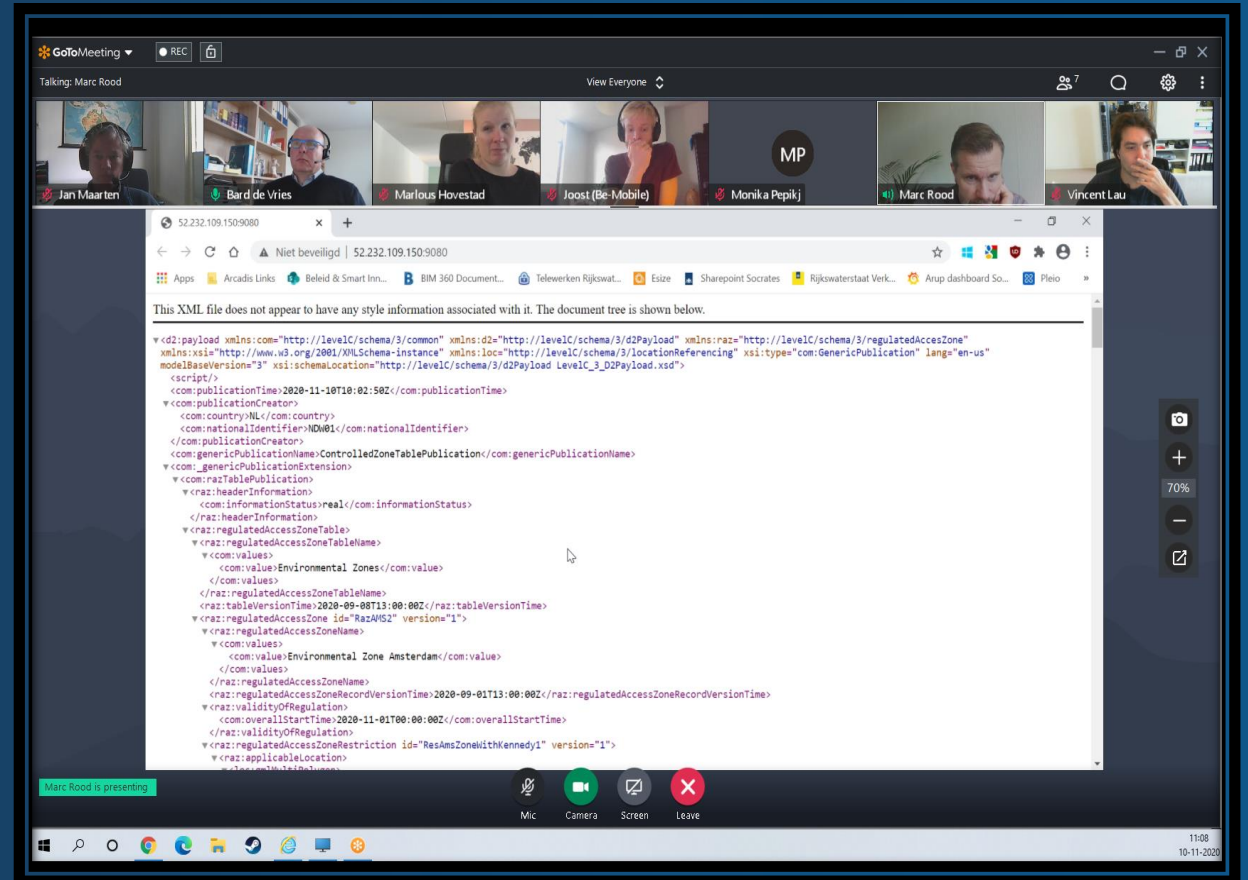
GoToMeeting REC

Talking: Marc Rood

View Everyone

7

Jan Maarten
Bard de Vries
Marlous Hovestad
Joost (Be-Mobile)
MP
Monika Pepikj
Marc Rood
Vincent Lau

52.232.109.150:9080

Niet beveiligd | 52.232.109.150:9080

Apps Arcadis Links Beleid & Smart Inn... BIM 360 Document... Telewerken Rijkswat... Esize Sharepoint Socrates Rijkswaterstaat Verk... Arup dashboard So... Pleio »

This XML file does not appear to have any style information associated with it. The document tree is shown below.

<d2:payload xmlns:com="http://levelC/schema/3/common" xmlns:d2="http://levelC/schema/3/d2Payload" xmlns:raz="http://levelC/schema/3/regulatedAccesZone" xmlns:xsi="http://www.w3.org/2001/XMLSchema-instance" xmlns:loc="http://levelC/schema/3/locationReferencing" xsi:type="com:GenericPublication" lang="en-us" modelBaseVersion="3" xsi:schemaLocation="http://levelC/schema/3/d2Payload LevelC_3_D2Payload.xsd">
<script/>
<com:publicationTime>2020-11-10T10:02:50Z</com:publicationTime>
<com:publicationCreator>
<com:country>NL</com:country>
<com:nationalIdentifier>NDW01</com:nationalIdentifier>
</com:publicationCreator>
<com:genericPublicationName>ControlledZoneTablePublication</com:genericPublicationName>
<com:_genericPublicationExtension>
<com:razTablePublication>
<raz:headerInformation>
<com:informationStatus>real</com:informationStatus>
</raz:headerInformation>
<raz:regulatedAccessZoneTable>
<raz:regulatedAccessZoneTableName>
<com:values>
<com:value>Environmental Zones</com:value>
</com:values>
</raz:regulatedAccessZoneTableName>
<raz:tableVersionTime>2020-09-08T13:00:00Z</raz:tableVersionTime>
<raz:regulatedAccessZone id="RazAMS2" version="1">
<raz:regulatedAccessZoneName>
<com:values>
<com:value>Environmental Zone Amsterdam</com:value>
</com:values>
</raz:regulatedAccessZoneName>
<raz:regulatedAccessZoneRecordVersionTime>2020-09-01T13:00:00Z</raz:regulatedAccessZoneRecordVersionTime>
<raz:validityOfRegulation>
<com:overallStartTime>2020-11-01T00:00:00Z</com:overallStartTime>
</raz:validityOfRegulation>
<raz:regulatedAccessZoneRestriction id="ResAmsZoneWithKennedy1" version="1">
<raz:applicableLocation>
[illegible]

70%

Marc Rood is presenting

Mic Camera Screen Leave

11:08
10-11-2020